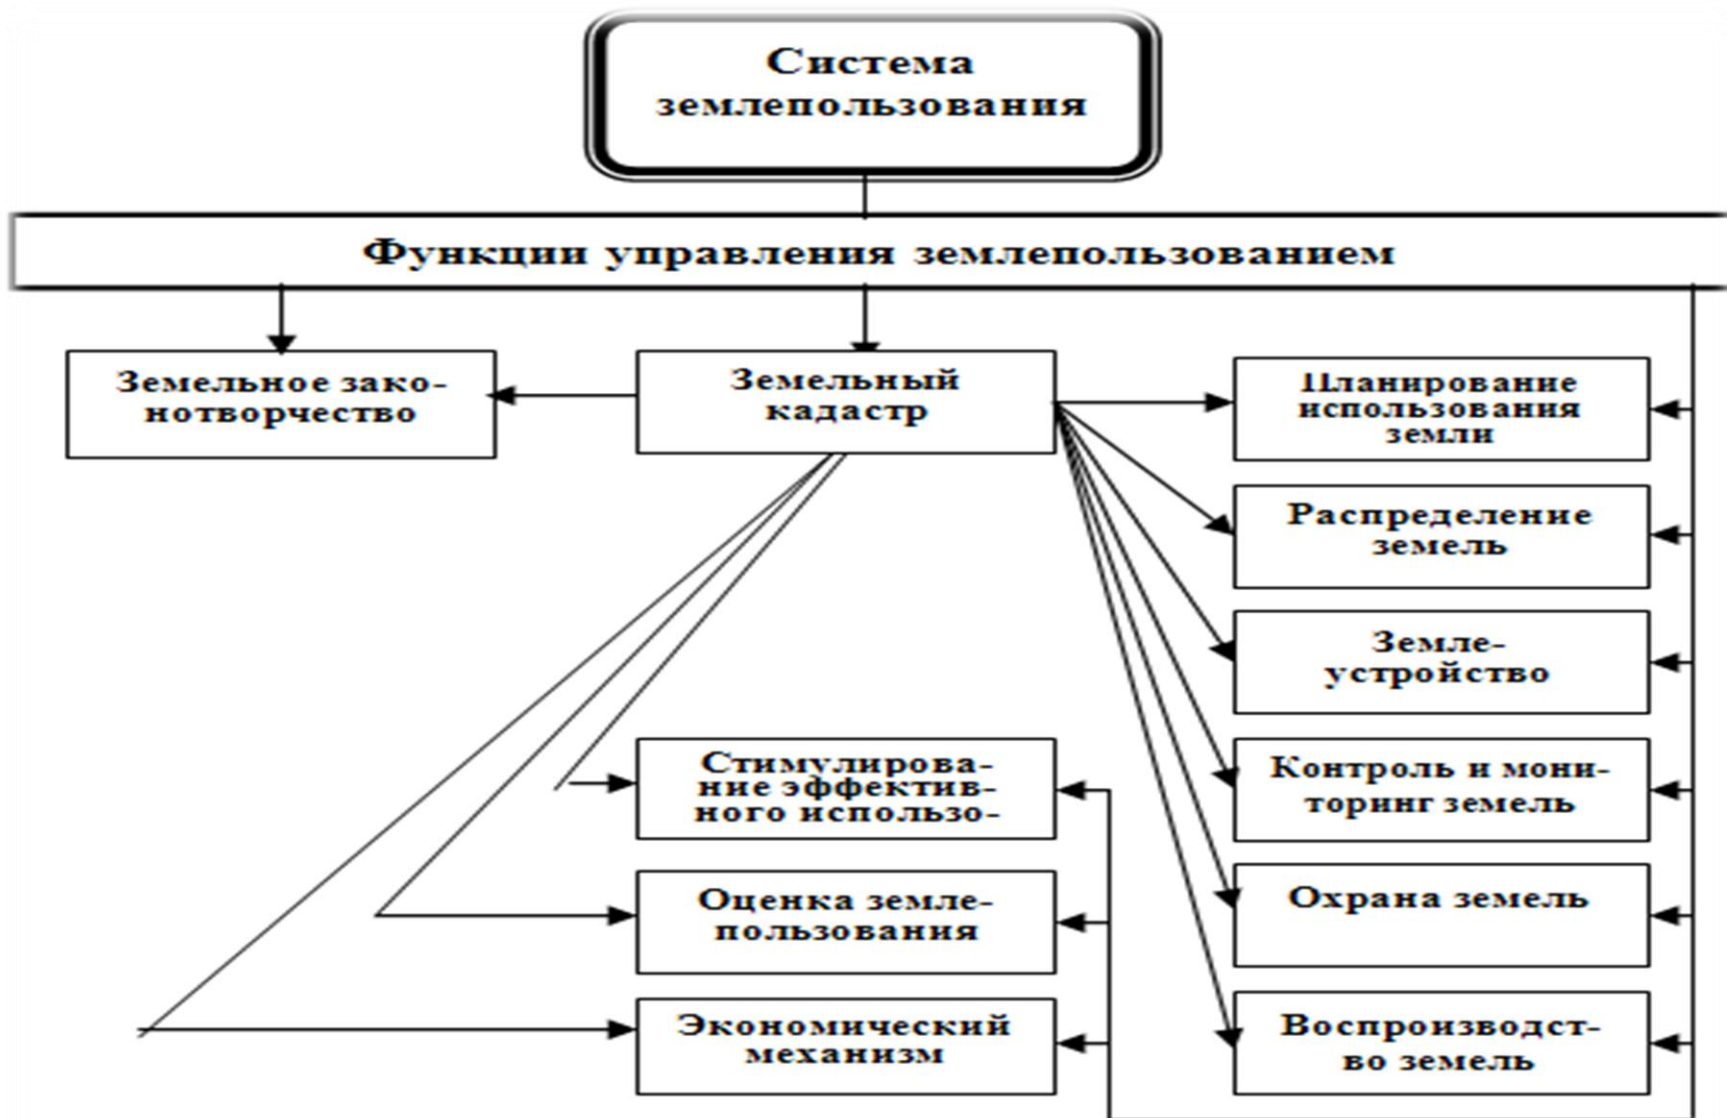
Система землепользования

Функции управления землепользованием

Земельное законотворчество

Земельный кадастр

Планирование использования земли

Распределение земель

Землеустройство

Контроль и мониторинг земель

Охрана земель

Воспроизводство земель

Стимулирование эффективного использо-

Оценка землепользования

Экономический механизм